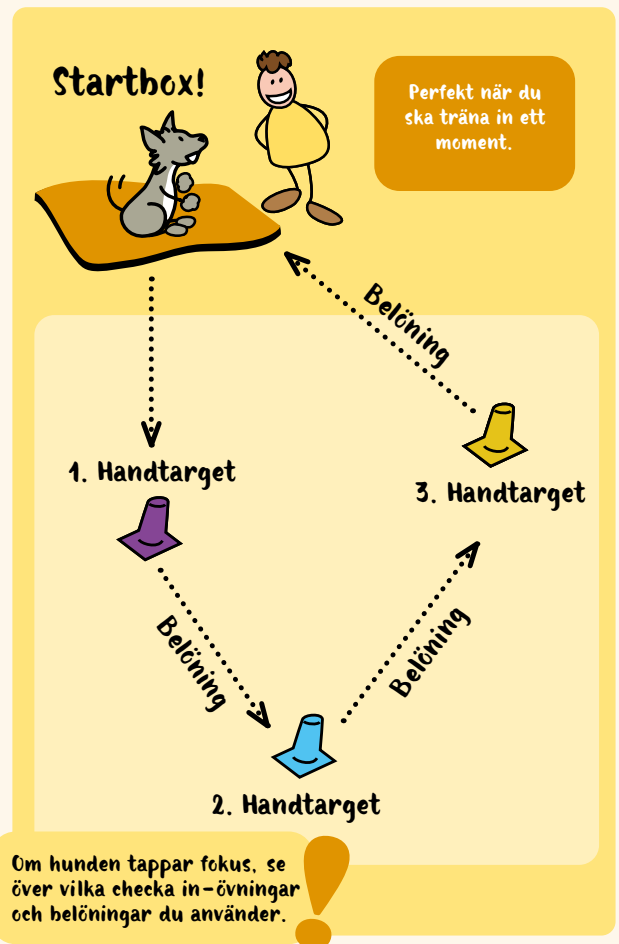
Startbox!

Perfekt när du ska träna in ett moment.

Belöning

1. Handtarget

3. Handtarget

Belöning

Belöning

2. Handtarget

Om hunden tappar fokus, se över vilka checka in-övningar och belöningar du använder.